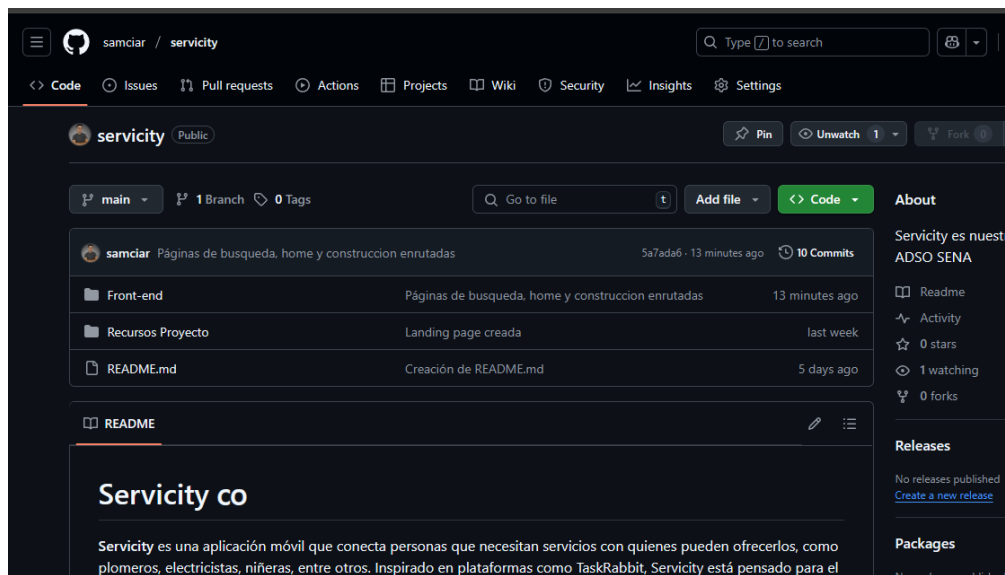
samciar / servicity

Type / to search

Code Issues Pull requests Actions Projects Wiki Security Insights Settings

servicity Public

Pin Unwatch 1 Fork 0

main 1 Branch 0 Tags

Go to file t Add file Code

samciar Páginas de busqueda, home y construccion enrutadas 5a7ada6 · 13 minutes ago 10 Commits

| | | |
|---|---|---|
| Front-end | Páginas de busqueda, home y construccion enrutadas | 13 minutes ago |
| Recursos Proyecto | Landing page creada | last week |
| README.md | Creación de README.md | 5 days ago |

README

Servicity co

**Servicity** es una aplicación móvil que conecta personas que necesitan servicios con quienes pueden ofrecerlos, como plomeros, electricistas, niñeras, entre otros. Inspirado en plataformas como TaskRabbit, Servicity está pensado para el

About

Servicity es nuest ADSO SENA

Readme

Activity

0 stars

1 watching

0 forks

Releases

No releases published

Create a new release

Packages